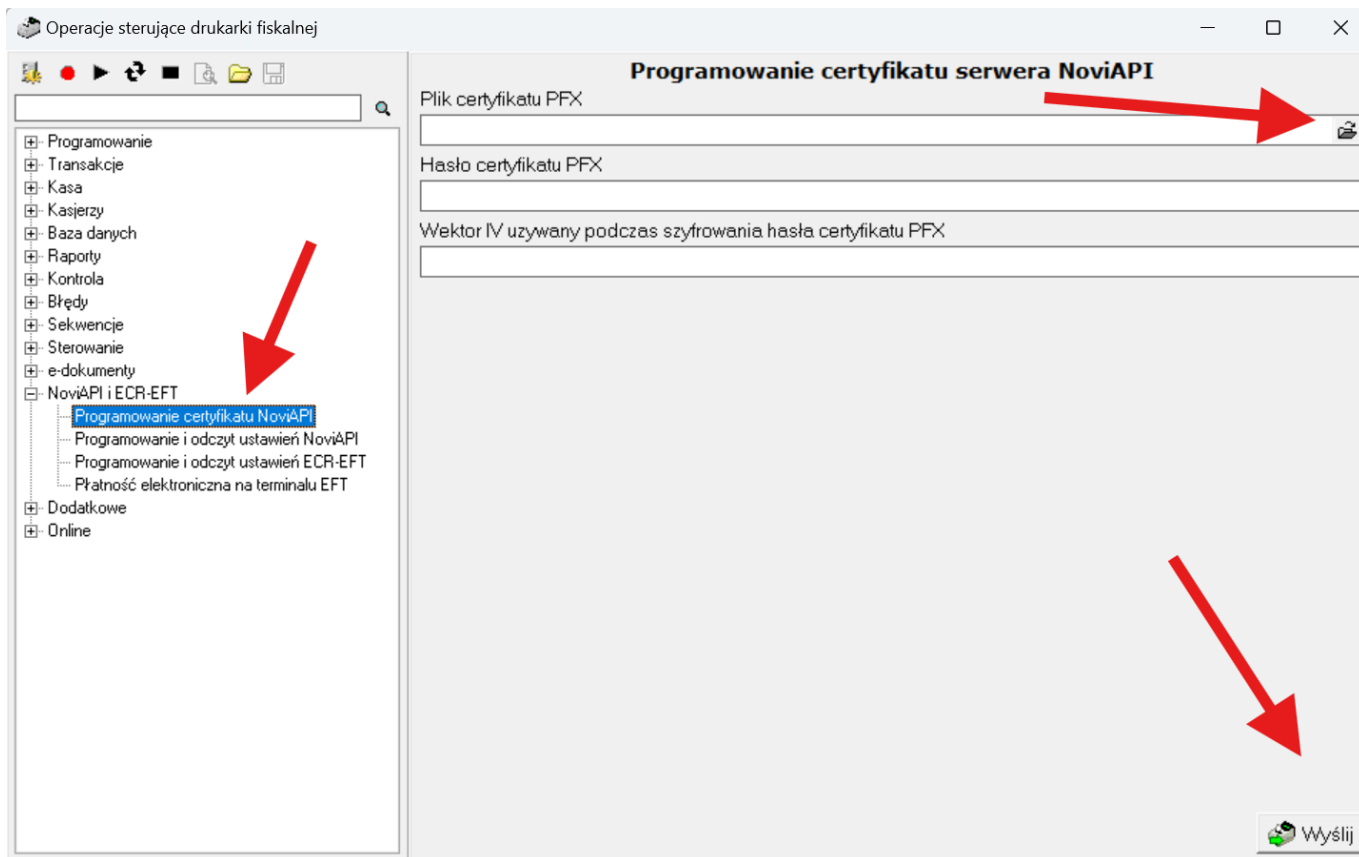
Operacje sterujące drukarki fiskalnej

Programowanie
Transakcje
Kasa
Kasjerzy
Baza danych
Raporty
Kontrola
Błędy
Sekwencje
Sterowanie
e-dokumenty
NoviAPI i ECR-EFT
Programowanie certyfikatu NoviAPI
Programowanie i odczyt ustawień NoviAPI
Programowanie i odczyt ustawień ECR-EFT
Płatność elektroniczna na terminalu EFT
Dodatkowe
Online

Programowanie certyfikatu serwera NoviAPI

Plik certyfikatu PFX

Hasło certyfikatu PFX

Wektor IV uzywany podczas szyfrowania hasła certyfikatu PFX

Wyślij